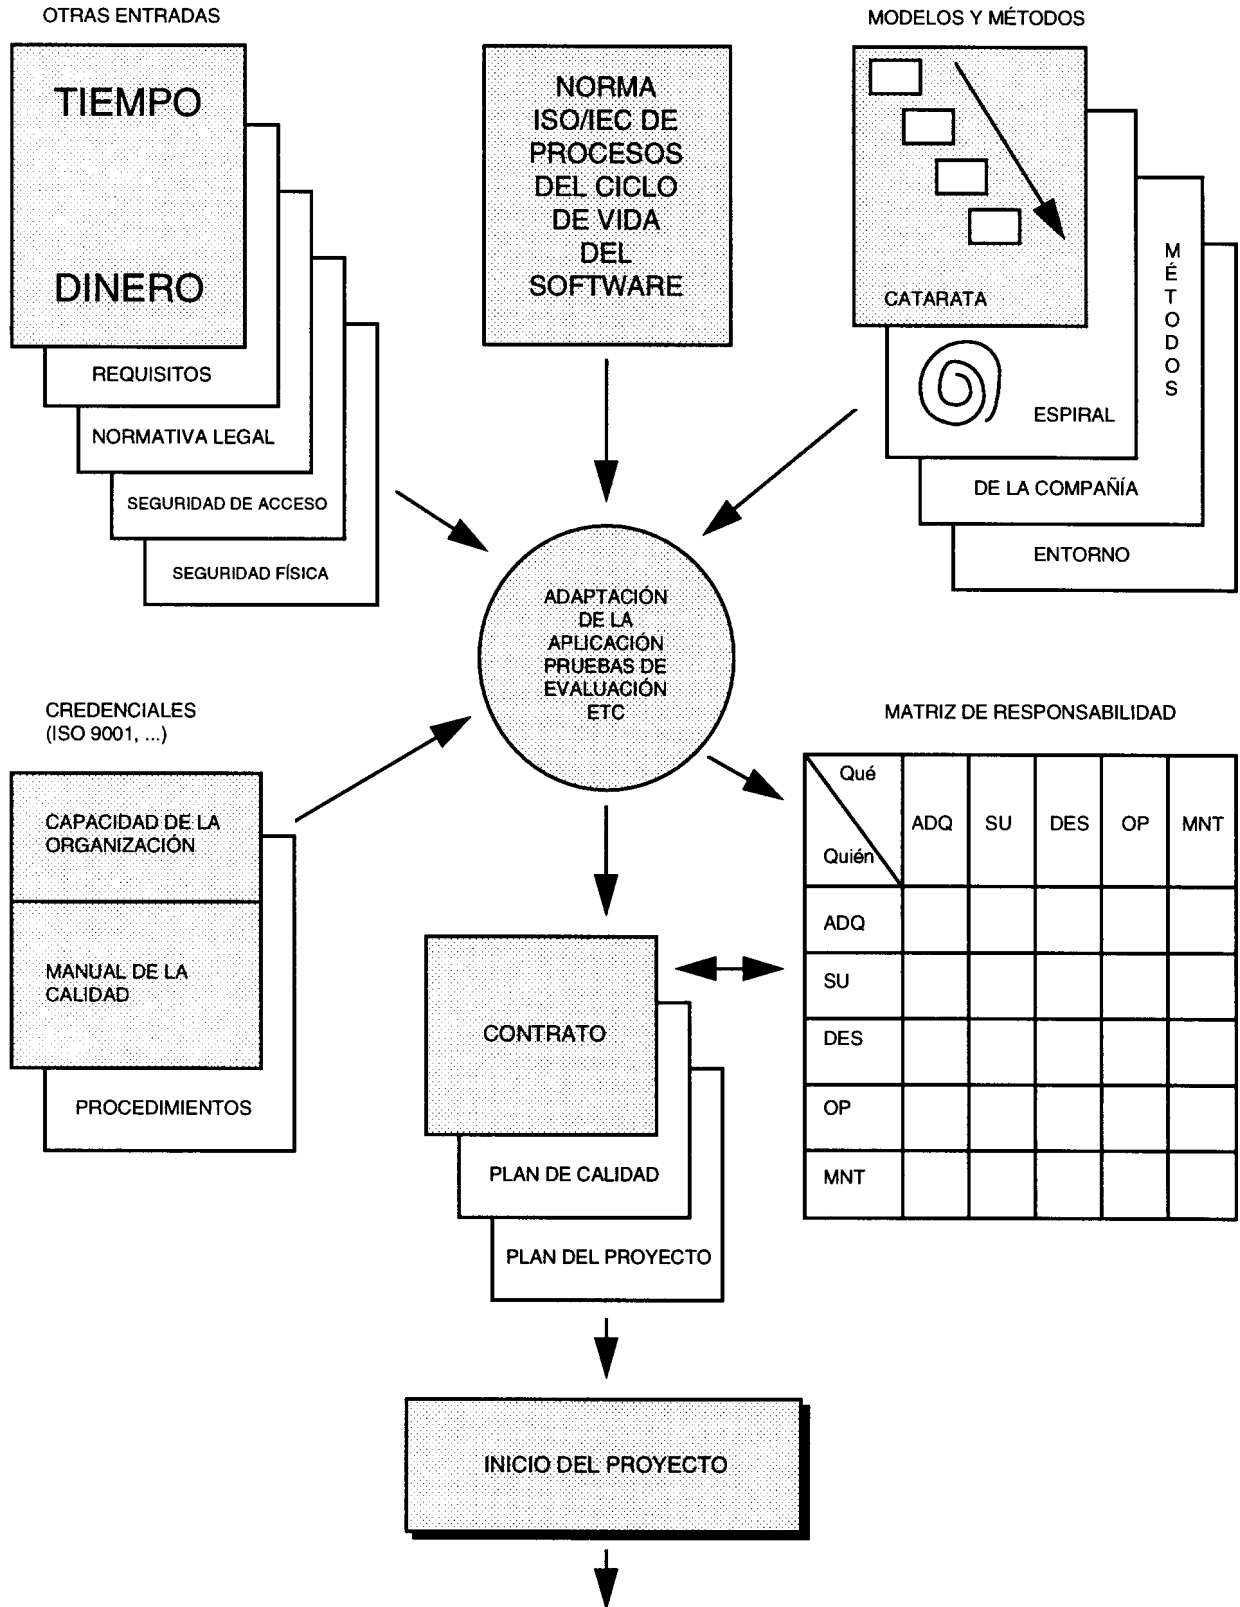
OTRAS ENTRADAS

TIEMPO

DINERO

REQUISITOS

NORMATIVA LEGAL

SEGURIDAD DE ACCESO

SEGURIDAD FÍSICA

NORMA ISO/IEC DE PROCESOS DEL CICLO DE VIDA DEL SOFTWARE

MODELOS Y MÉTODOS

CATARATA

ESPIRAL

MÉTODOS

DE LA COMPAÑÍA

ENTORNO

ADAPTACIÓN DE LA APLICACIÓN PRUEBAS DE EVALUACIÓN ETC

CREDENCIALES (ISO 9001, ...)

CAPACIDAD DE LA ORGANIZACIÓN

MANUAL DE LA CALIDAD

PROCEDIMIENTOS

MATRIZ DE RESPONSABILIDAD

| Qué / Quién | ADQ | SU | DES | OP | MNT |
|---|---|---|---|---|---|
| ADQ | | | | | |
| SU | | | | | |
| DES | | | | | |
| OP | | | | | |
| MNT | | | | | |

CONTRATO

PLAN DE CALIDAD

PLAN DEL PROYECTO

INICIO DEL PROYECTO